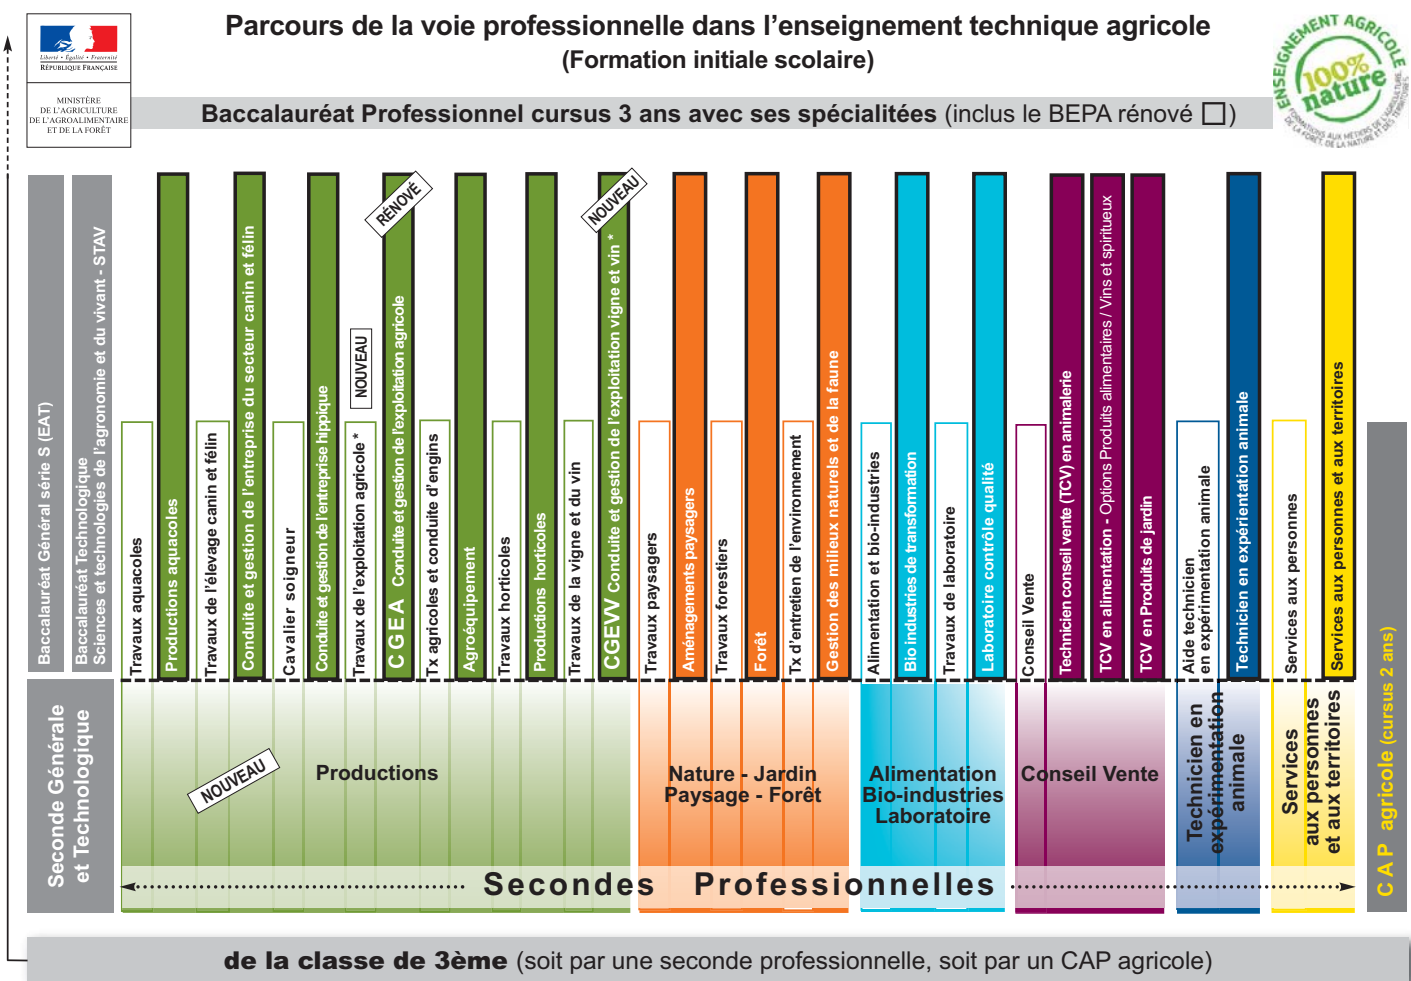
Liberté • Égalité • Fraternité
RÉPUBLIQUE FRANÇAISE

MINISTÈRE DE L'AGRICULTURE DE L'AGROALIMENTAIRE ET DE LA FORÊT

Parcours de la voie professionnelle dans l'enseignement technique agricole
(Formation initiale scolaire)

ENSEIGNEMENT AGRICOLE 100% nature FORMATIONS AUX MÉTIERS DE L'AGRICULTURE, DE LA FORÊT, DE LA NATURE ET DES TERRITOIRES

Baccalauréat Professionnel cursus 3 ans avec ses spécialitées (inclus le BEPA rénové ☐)

Baccalauréat Général série S (EAT)

Baccalauréat Technologique Sciences et technologies de l'agronomie et du vivant - STAV

Travaux aquacoles
Productions aquacoles
Travaux de l'élevage canin et félin
Conduite et gestion de l'entreprise du secteur canin et félin
Cavalier soigneur
Conduite et gestion de l'entreprise hippique
NOUVEAU
Travaux de l'exploitation agricole *
RÉNOVÉ
CGEA Conduite et gestion de l'exploitation agricole
Tx agricoles et conduite d'engins
Agroéquipement
Travaux horticoles
Productions horticoles
Travaux de la vigne et du vin
NOUVEAU
CGEVV Conduite et gestion de l'exploitation vigne et vin *
Travaux paysagers
Aménagements paysagers
Travaux forestiers
Forêt
Tx d'entretien de l'environnement
Gestion des milieux naturels et de la faune
Alimentation et bio-industries
Bio industries de transformation
Travaux de laboratoire
Laboratoire contrôle qualité
Conseil Vente
Technicien conseil vente (TCV) en animalerie
TCV en alimentation - Options Produits alimentaires / Vins et spiritueux
TCV en Produits de jardin
Aide technicien en expérimentation animale
Technicien en expérimentation animale
Services aux personnes
Services aux personnes et aux territoires

Seconde Générale et Technologique

NOUVEAU
Productions
Nature - Jardin Paysage - Forêt
Alimentation Bio-industries Laboratoire
Conseil Vente
Technicien en expérimentation animale
Services aux personnes et aux territoires
C A P agricole (cursus 2 ans)

Secondes Professionnelles

de la classe de 3ème (soit par une seconde professionnelle, soit par un CAP agricole)